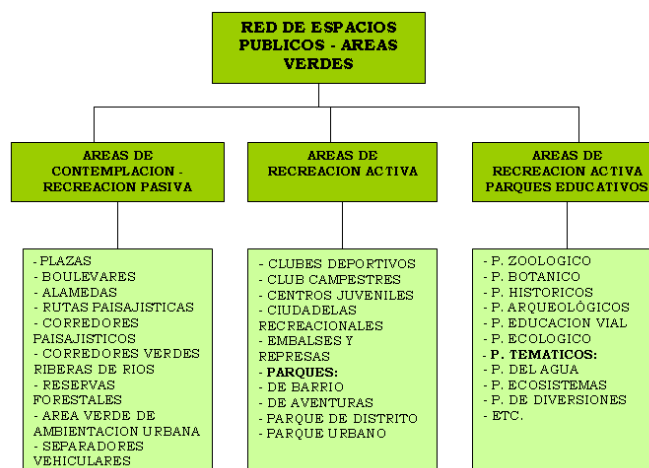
RED DE ESPACIOS PUBLICOS - AREAS VERDES

AREAS DE CONTEMPLACION - RECREACION PASIVA

- PLAZAS
- BOULEVARES
- ALAMEDAS
- RUTAS PAISAJISTICAS
- CORREDORES PAISAJISTICOS
- CORREDORES VERDES RIBERAS DE RIOS
- RESERVAS FORESTALES
- AREA VERDE DE AMBIENTACION URBANA
- SEPARADORES VEHICULARES

AREAS DE RECREACION ACTIVA

- CLUBES DEPORTIVOS
- CLUB CAMPESTRES
- CENTROS JUVENILES
- CIUDADELAS RECREACIONALES
- EMBALSES Y REPRESAS
- PARQUES:
- DE BARRIO
- DE AVENTURAS
- PARQUE DE DISTRITO
- PARQUE URBANO

AREAS DE RECREACION ACTIVA PARQUES EDUCATIVOS

- P. ZOOLOGICO
- P. BOTANICO
- P. HISTORICOS
- P. ARQUEOLÓGICOS
- P. EDUCACION VIAL
- P. ECOLOGICO
- P. TEMATICOS:
- P. DEL AGUA
- P. ECOSISTEMAS
- P. DE DIVERSIONES
- ETC.